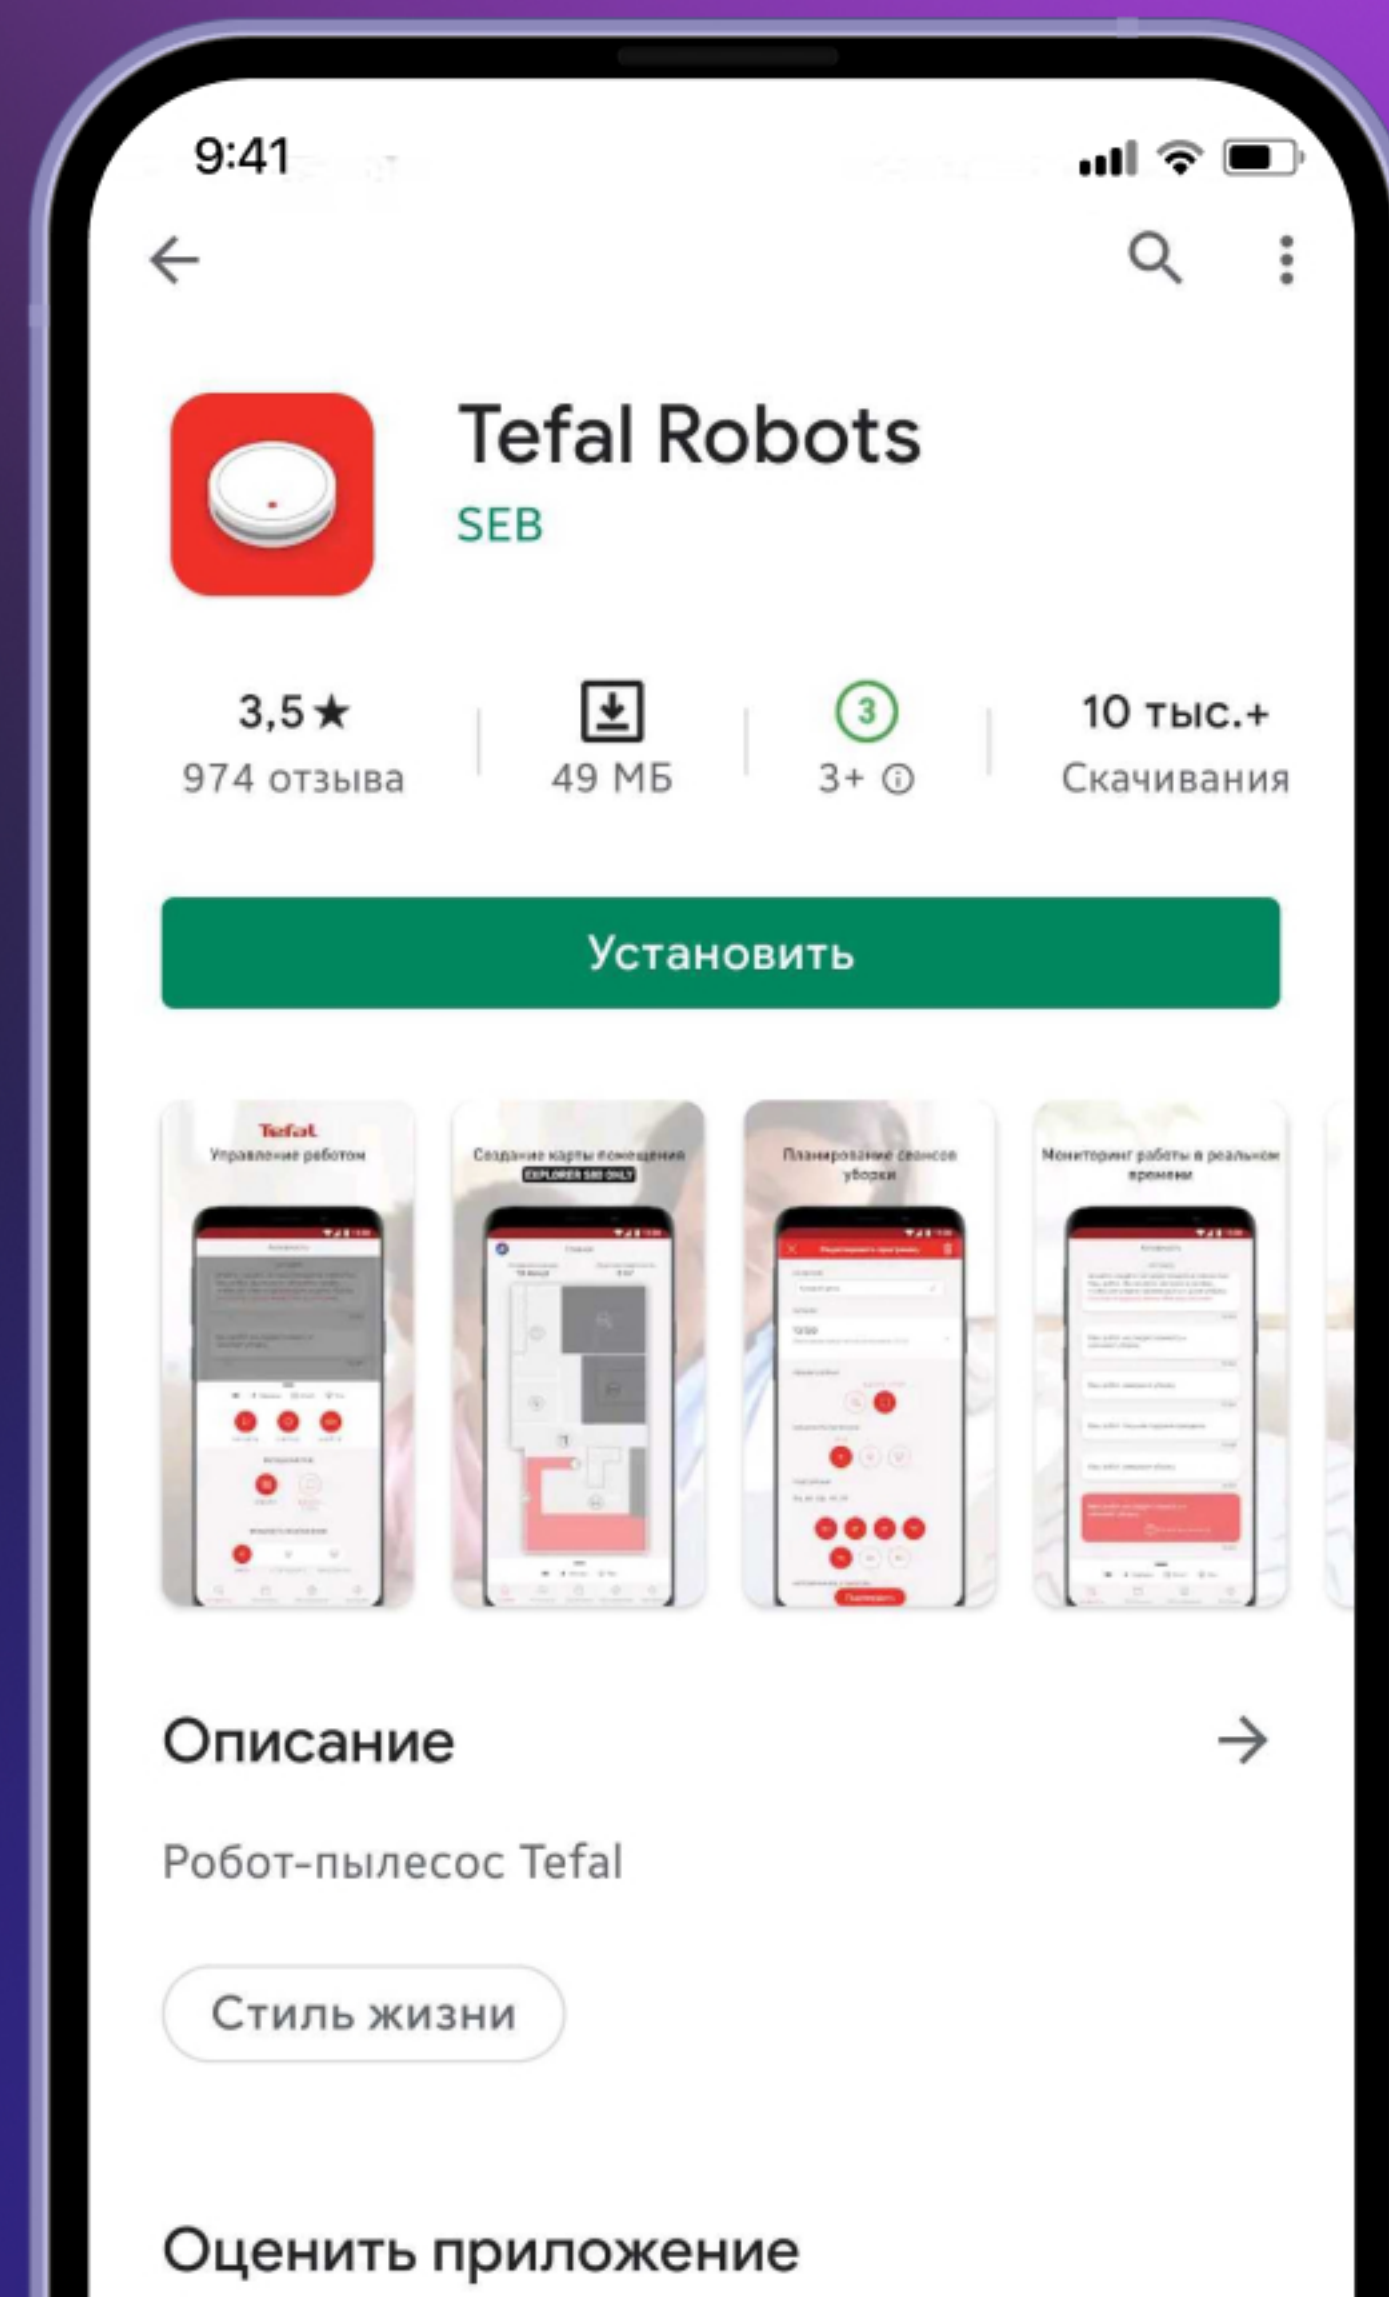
9:41

Tefal Robots
SEB

3,5★
974 отзыва

49 МБ

3
3+ ⓘ

10 тыс.+
Скачивания

Установить

Tefal
Управление роботом

Создание карты помещения
EXPLORER S80 ONLY

Планирование сеансов уборки

Мониторинг работы в реальном времени

Описание

Робот-пылесос Tefal

Стиль жизни

Оценить приложение